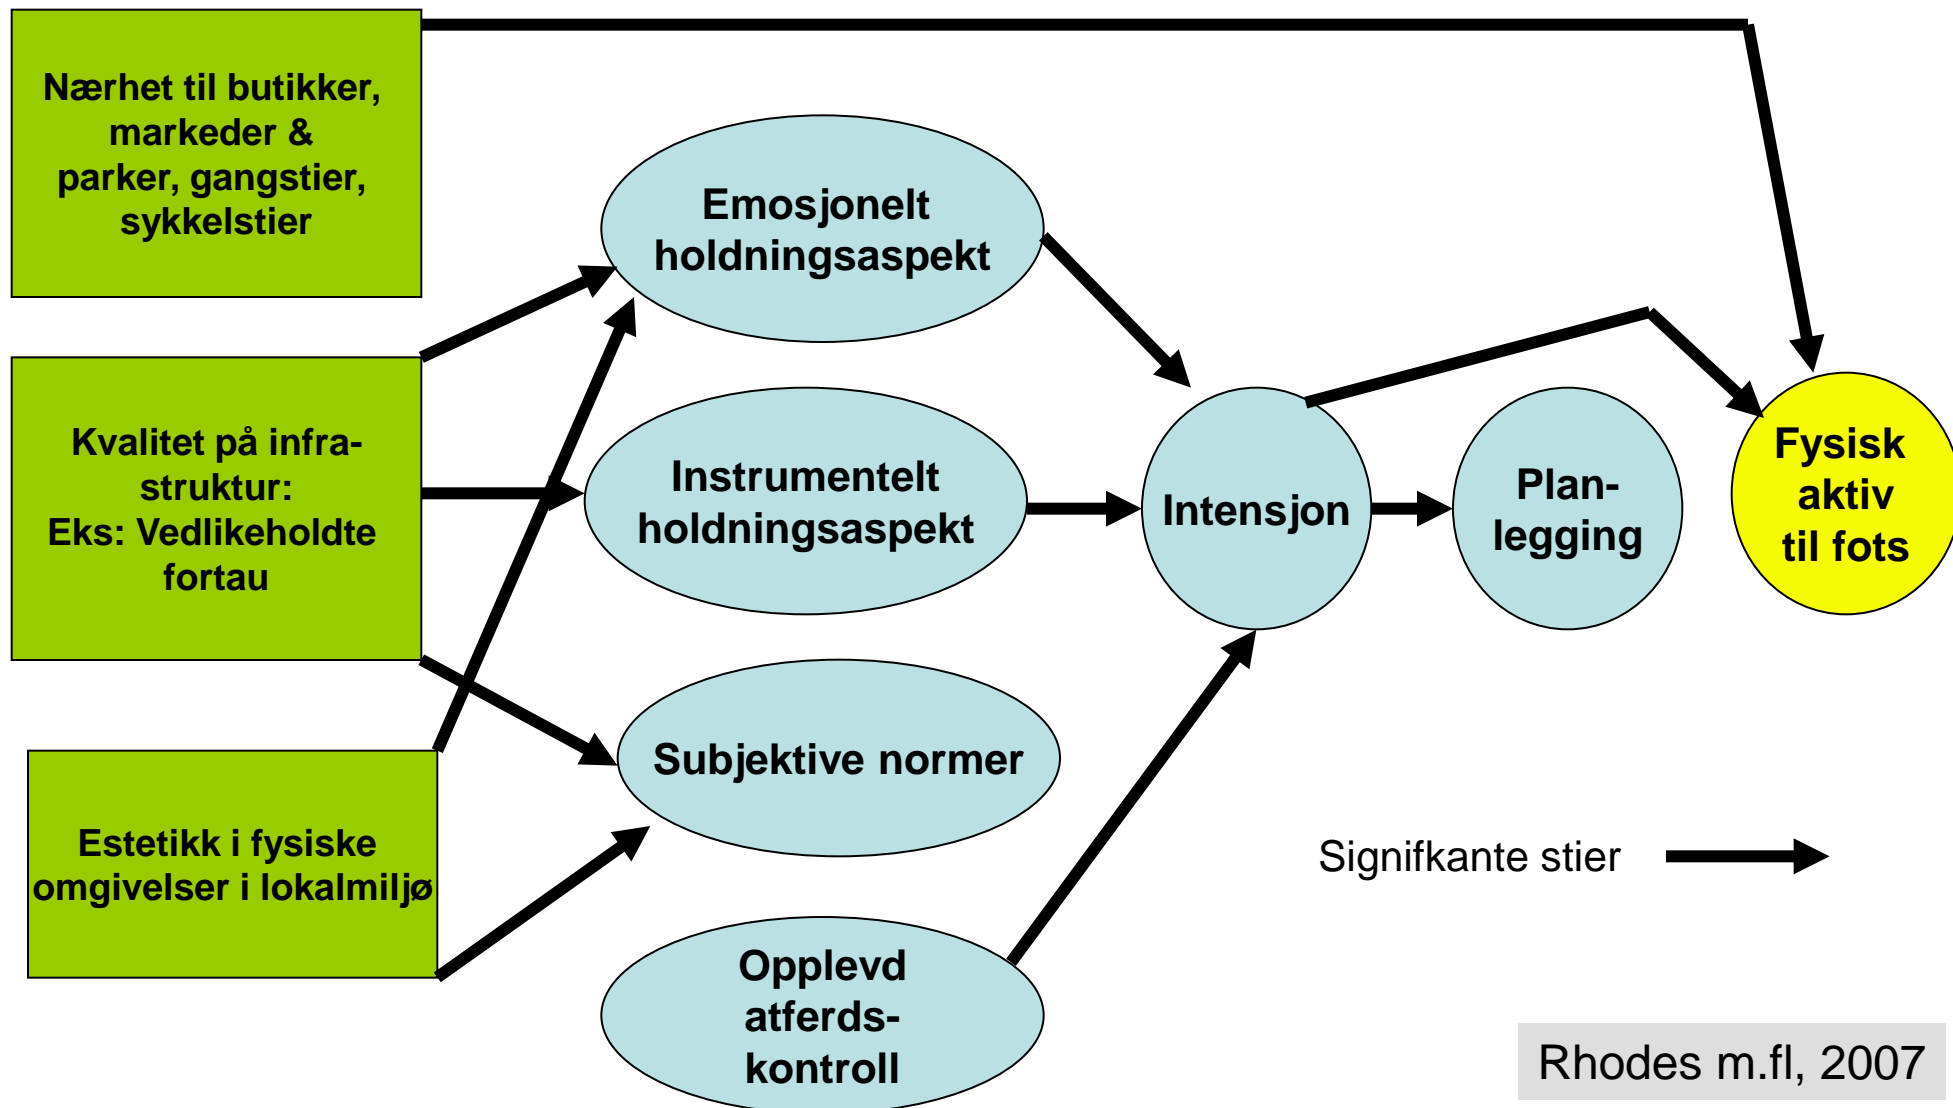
Nærhet til butikker, markeder & parker, gangstier, sykkelstier

Kvalitet på infrastruktur: Eks: Vedlikeholdte fortau

Estetikk i fysiske omgivelser i lokalmiljø

Emosjonelt holdningsaspekt

Instrumentelt holdningsaspekt

Subjektive normer

Opplevd atferdskontroll

Intensjon

Planlegging

Fysisk aktiv til fots

Signifkante stier

Rhodes m.fl, 2007